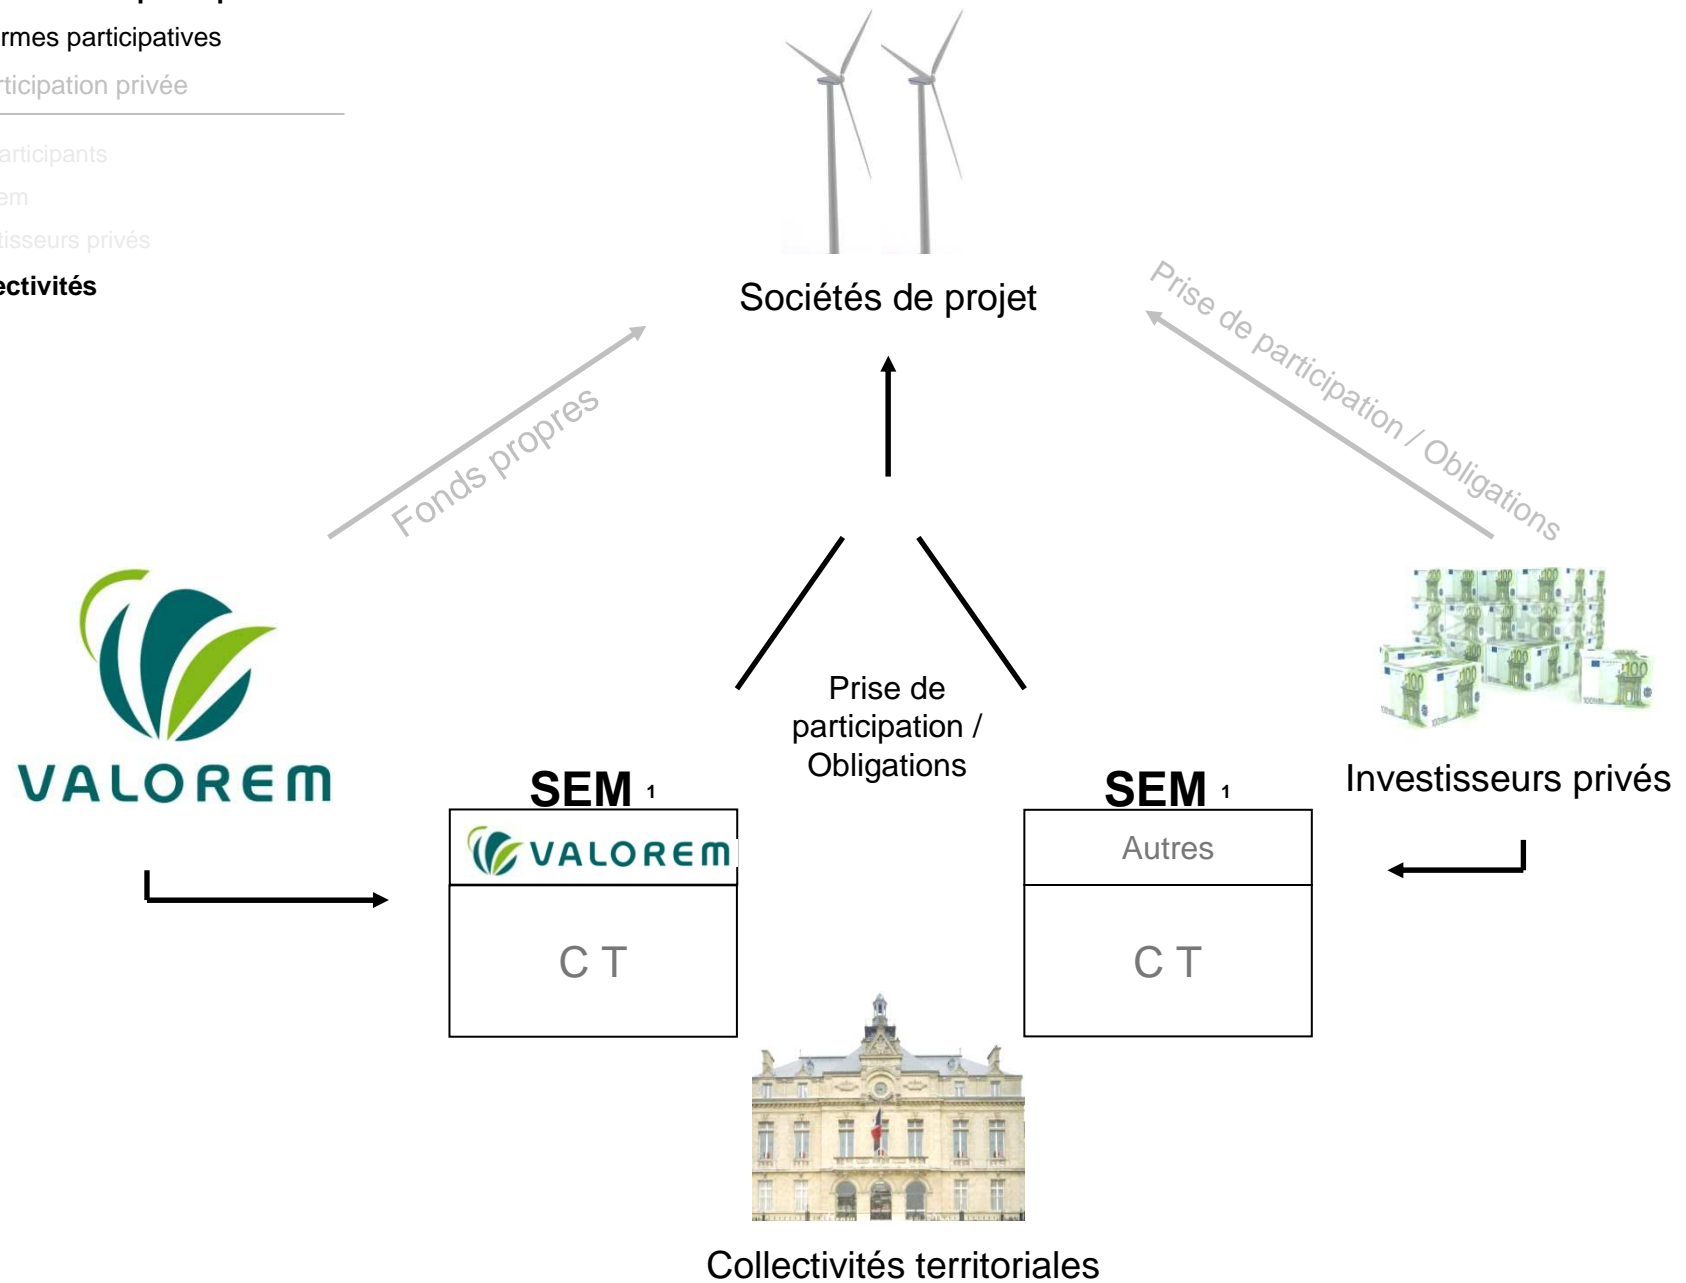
rmes participatives
rticipation privée

articipants
em
tisseurs privés
ectivités

Sociétés de projet

Fonds propres

Prise de participation / Obligations

Prise de participation / Obligations

VALOREM

SEM $^1$
VALOREM
C T

SEM $^1$
Autres
C T

Investisseurs privés

Collectivités territoriales